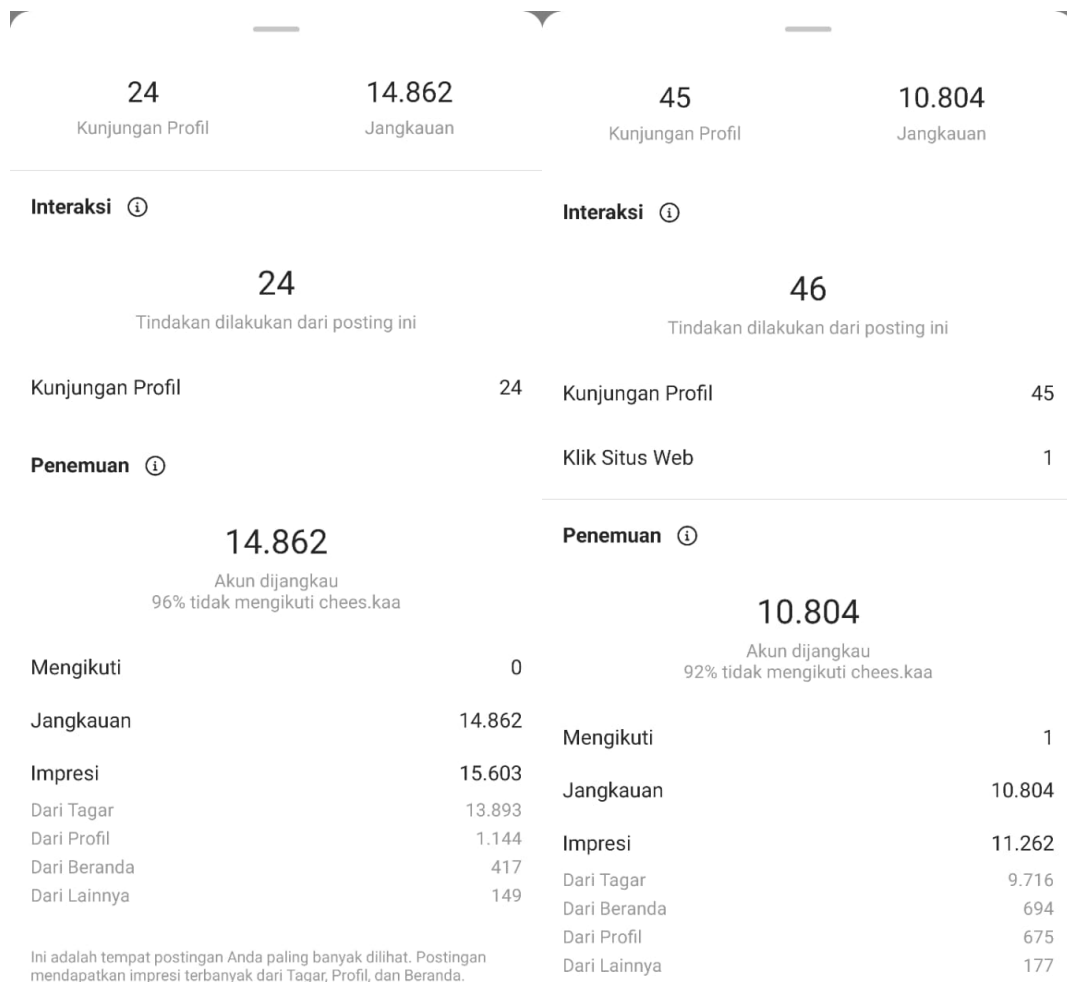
24
Kunjungan Profil

14.862
Jangkauan

Interaksi ⓘ

24
Tindakan dilakukan dari posting ini

| Kunjungan Profil | 24 |
|---|---|

Penemuan ⓘ

14.862
Akun dijangkau
96% tidak mengikuti chees.kaa

| Mengikuti | 0 |
|---|---|
| Jangkauan | 14.862 |
| Impresi | 15.603 |
| Dari Tagar | 13.893 |
| Dari Profil | 1.144 |
| Dari Beranda | 417 |
| Dari Lainnya | 149 |

Ini adalah tempat postingan Anda paling banyak dilihat. Postingan mendapatkan impresi terbanyak dari Tagar, Profil, dan Beranda.

45
Kunjungan Profil

10.804
Jangkauan

Interaksi ⓘ

46
Tindakan dilakukan dari posting ini

| Kunjungan Profil | 45 |
|---|---|
| Klik Situs Web | 1 |

Penemuan ⓘ

10.804
Akun dijangkau
92% tidak mengikuti chees.kaa

| Mengikuti | 1 |
|---|---|
| Jangkauan | 10.804 |
| Impresi | 11.262 |
| Dari Tagar | 9.716 |
| Dari Beranda | 694 |
| Dari Profil | 675 |
| Dari Lainnya | 177 |